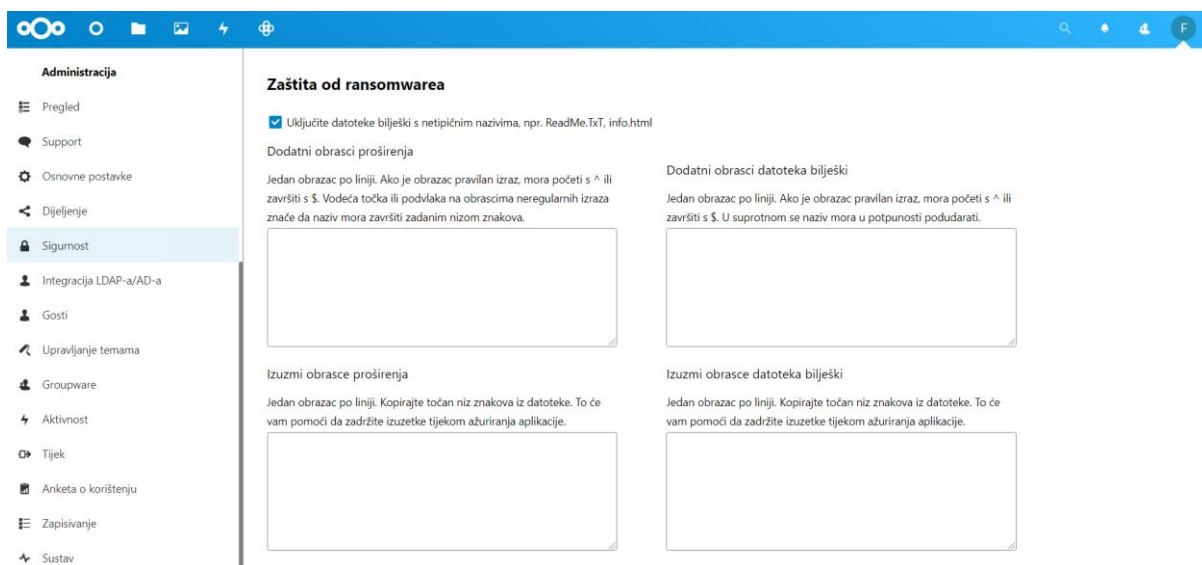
F

Administracija

Pregled

Support

Osnovne postavke

Dijeljenje

Sigurnost

Integracija LDAP-a/AD-a

Gosti

Upravljanje temama

Groupware

Aktivnost

Tijek

Anketa o korištenju

Zapisivanje

Sustav

Zaštita od ransomwarea

Uključite datoteke bilješki s netipičnim nazivima, npr. ReadMe.TxT, info.html

Dodatni obrasci proširenja

Jedan obrazac po liniji. Ako je obrazac pravilan izraz, mora početi s ^ ili završiti s $. Vodeća točka ili podvlaka na obrascima neregularnih izraza znače da naziv mora završiti zadanim nizom znakova.

Dodatni obrasci datoteka bilješki

Jedan obrazac po liniji. Ako je obrazac pravilan izraz, mora početi s ^ ili završiti s $. U suprotnom se naziv mora u potpunosti podudarati.

Izuzmi obrasce proširenja

Jedan obrazac po liniji. Kopirajte točan niz znakova iz datoteke. To će vam pomoći da zadržite izuzetke tijekom ažuriranja aplikacije.

Izuzmi obrasce datoteka bilješki

Jedan obrazac po liniji. Kopirajte točan niz znakova iz datoteke. To će vam pomoći da zadržite izuzetke tijekom ažuriranja aplikacije.